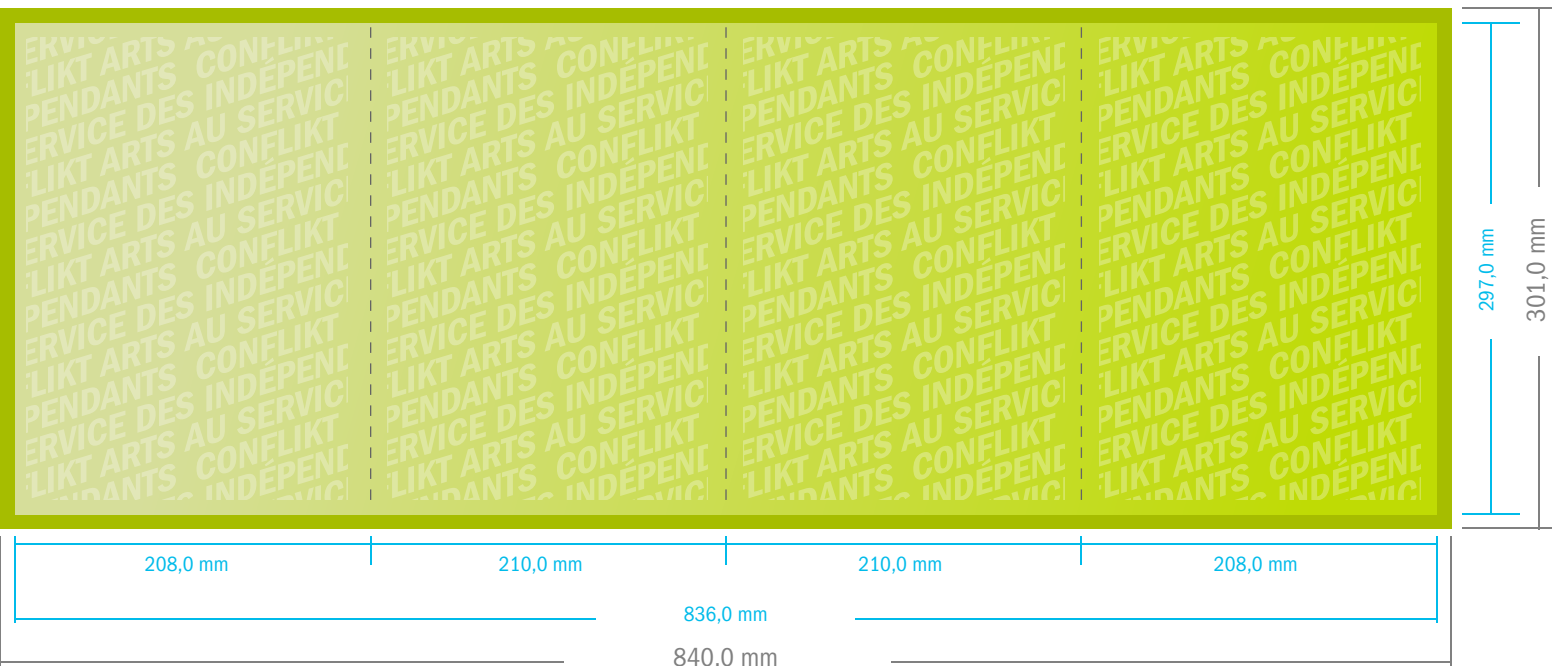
ERVIC ARTS AU CONFLIKT
FLIKT ARTS CONFLIKT
PENDANTS CONFLIKT
ERVICE DES INDÉPEND
FLIKT ARTS AU SERVICE
PENDANTS CONFLIKT
ERVICE DES INDÉPEND
FLIKT ARTS AU SERVICE
PENDANTS CONFLIKT
ERVICE DES INDÉPEND
FLIKT ARTS AU SERVICE
PENDANTS CONFLIKT
ERVICE DES INDÉPEND
FLIKT ARTS AU SERVICE
PENDANTS CONFLIKT
ERVICE DES INDÉPEND

208,0 mm
210,0 mm
210,0 mm
208,0 mm
836,0 mm
840,0 mm
297,0 mm
301,0 mm